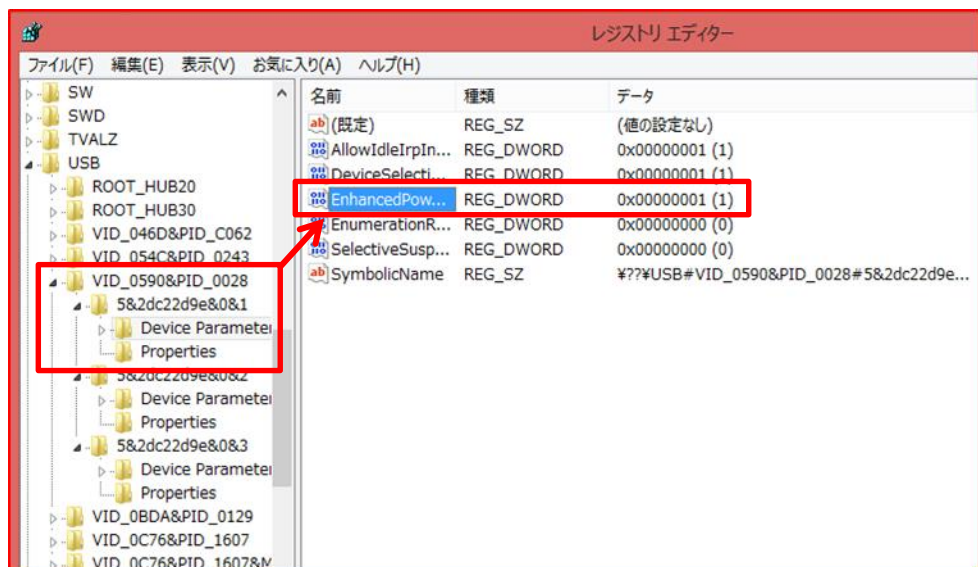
レジストリ エディター

ファイル(F) 編集(E) 表示(V) お気に入り(A) ヘルプ(H)

SW
SWD
TVALZ
USB
ROOT_HUB20
ROOT_HUB30
VID_046D&PID_C062
VID_054C&PID_0243
VID_0590&PID_0028
5&2dc22d9e&0&1
Device Parameter
Properties
5&2dc22d9e&0&2
Device Parameter
Properties
5&2dc22d9e&0&3
Device Parameter
Properties
VID_0BDA&PID_0129
VID_0C76&PID_1607
VID_0C76&PID_1607&M

| 名前 | 種類 | データ |
|---|---|---|
| (既定) | REG_SZ | (値の設定なし) |
| AllowIdleIrpIn... | REG_DWORD | 0x00000001 (1) |
| DeviceSelecti... | REG_DWORD | 0x00000001 (1) |
| EnhancedPow... | REG_DWORD | 0x00000001 (1) |
| EnumerationR... | REG_DWORD | 0x00000000 (0) |
| SelectiveSusp... | REG_DWORD | 0x00000000 (0) |
| SymbolicName | REG_SZ | ¥??¥USB#VID_0590&PID_0028#5&2dc22d9e... |